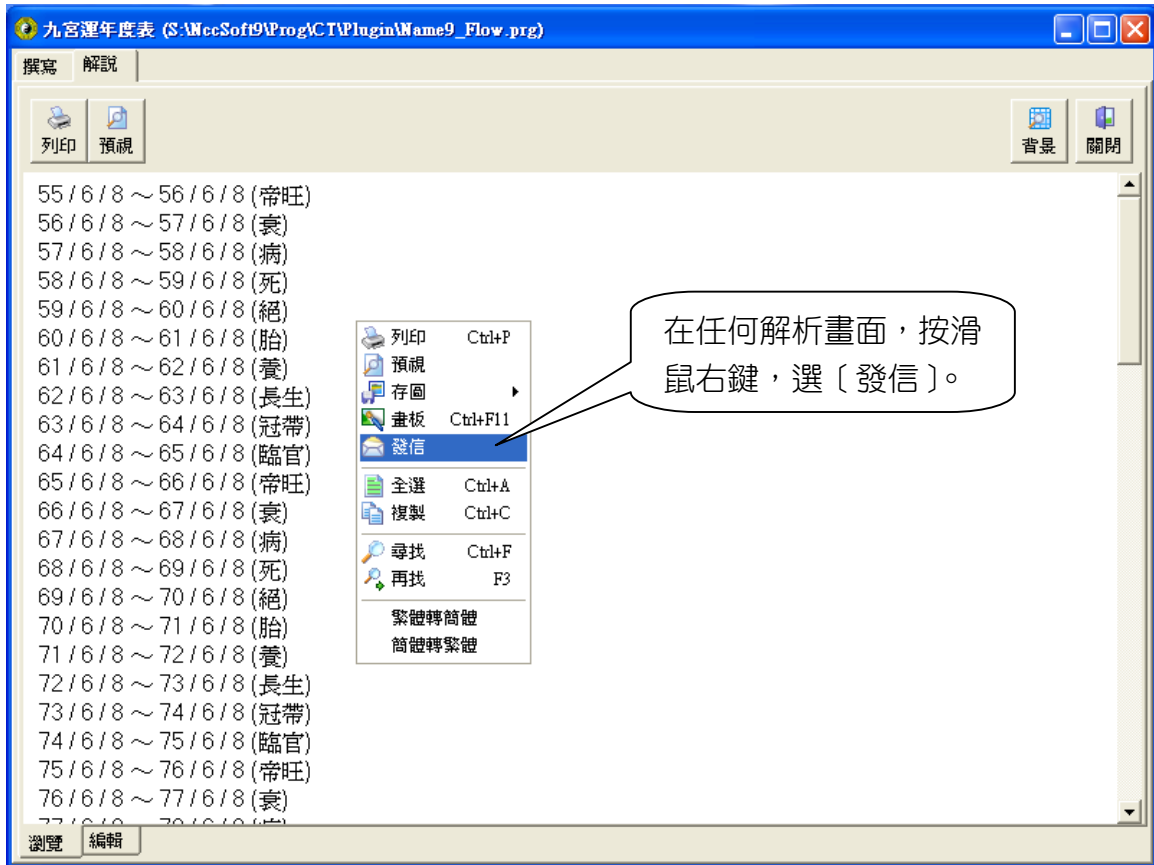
九宮運年度表 (S:\NccSoft9\Prog\CT\Plugin\Name9_Flow.prg)

撰寫 解說

列印 預視

背景 關閉

55/6/8～56/6/8(帝旺)
56/6/8～57/6/8(衰)
57/6/8～58/6/8(病)
58/6/8～59/6/8(死)
59/6/8～60/6/8(絕)
60/6/8～61/6/8(胎)
61/6/8～62/6/8(養)
62/6/8～63/6/8(長生)
63/6/8～64/6/8(冠帶)
64/6/8～65/6/8(臨官)
65/6/8～66/6/8(帝旺)
66/6/8～67/6/8(衰)
67/6/8～68/6/8(病)
68/6/8～69/6/8(死)
69/6/8～70/6/8(絕)
70/6/8～71/6/8(胎)
71/6/8～72/6/8(養)
72/6/8～73/6/8(長生)
73/6/8～74/6/8(冠帶)
74/6/8～75/6/8(臨官)
75/6/8～76/6/8(帝旺)
76/6/8～77/6/8(衰)
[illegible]

列印 Ctrl+P
預視
存圖
畫板 Ctrl+F11
發信
全選 Ctrl+A
複製 Ctrl+C
尋找 Ctrl+F
再找 F3
繁體轉簡體
簡體轉繁體

在任何解析畫面，按滑鼠右鍵，選〔發信〕。

瀏覽 編輯